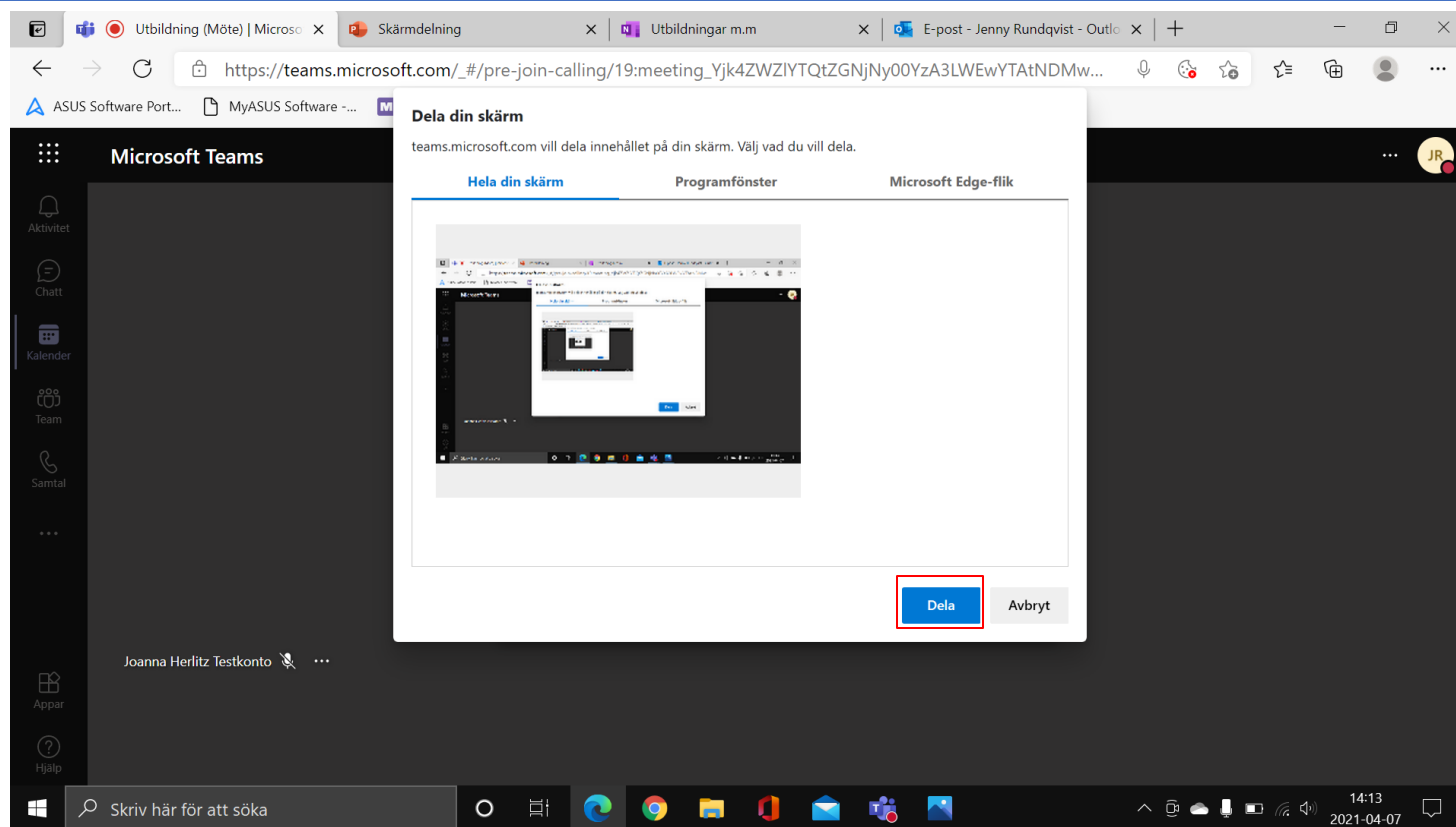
Utbildning (Möte) | Microso
Skärmdelning
Utbildningar m.m
E-post - Jenny Rundqvist - Outlo

https://teams.microsoft.com/_#/pre-join-calling/19:meeting_Yjk4ZWZlYTQtZGNjNy00YzA3LWEwYTAtNDMw...

ASUS Software Port...
MyASUS Software -...

Microsoft Teams

JR

Aktivitet
Chatt
Kalender
Team
Samtal
...
Appar
Hjälp

Dela din skärm

teams.microsoft.com vill dela innehållet på din skärm. Välj vad du vill dela.

Hela din skärm
Programfönster
Microsoft Edge-flik

Dela
Avbryt

Joanna Herlitz Testkonto

Skriv här för att söka

14:13
2021-04-07